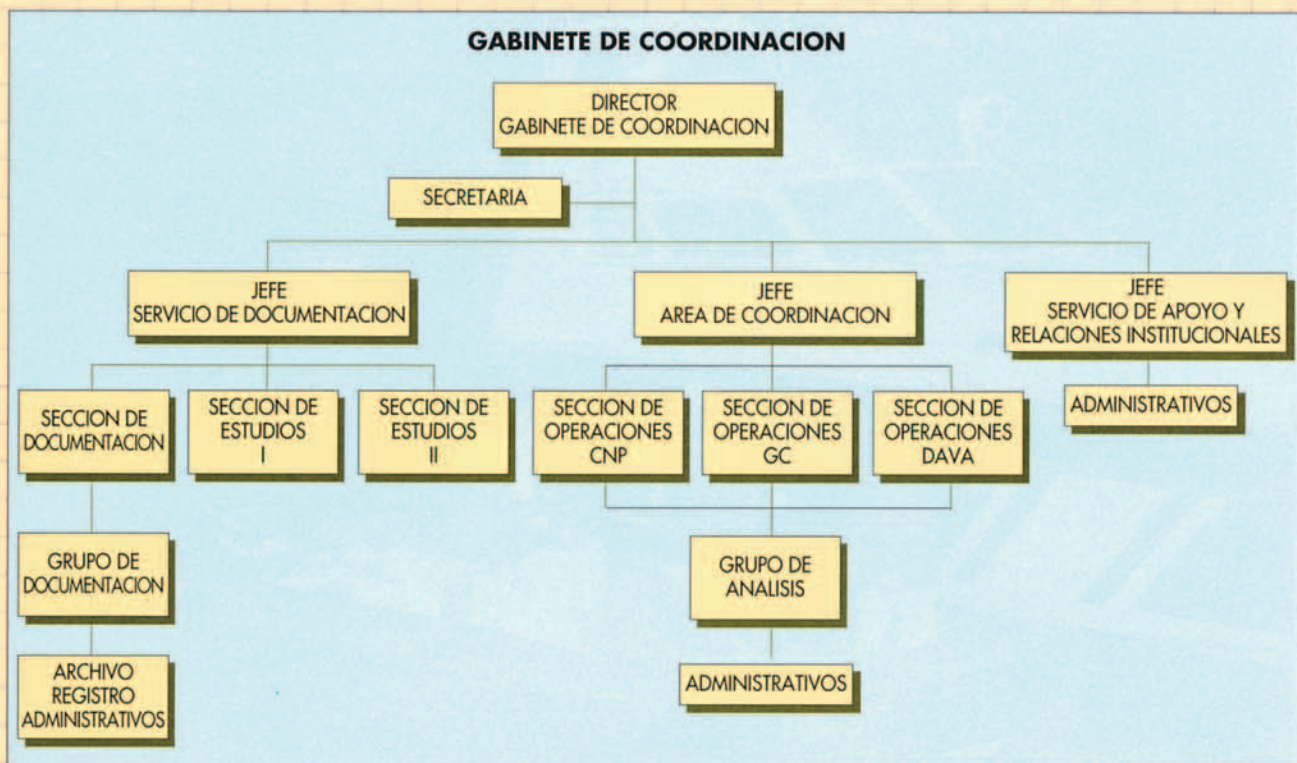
GABINETE DE COORDINACION

DIRECTOR
GABINETE DE COORDINACION

SECRETARIA

JEFE
SERVICIO DE DOCUMENTACION

JEFE
AREA DE COORDINACION

JEFE
SERVICIO DE APOYO Y RELACIONES INSTITUCIONALES

SECCION DE DOCUMENTACION

SECCION DE ESTUDIOS I

SECCION DE ESTUDIOS II

SECCION DE OPERACIONES CNP

SECCION DE OPERACIONES GC

SECCION DE OPERACIONES DAVA

ADMINISTRATIVOS

GRUPO DE DOCUMENTACION

GRUPO DE ANALISIS

ARCHIVO
REGISTRO
ADMINISTRATIVOS

ADMINISTRATIVOS